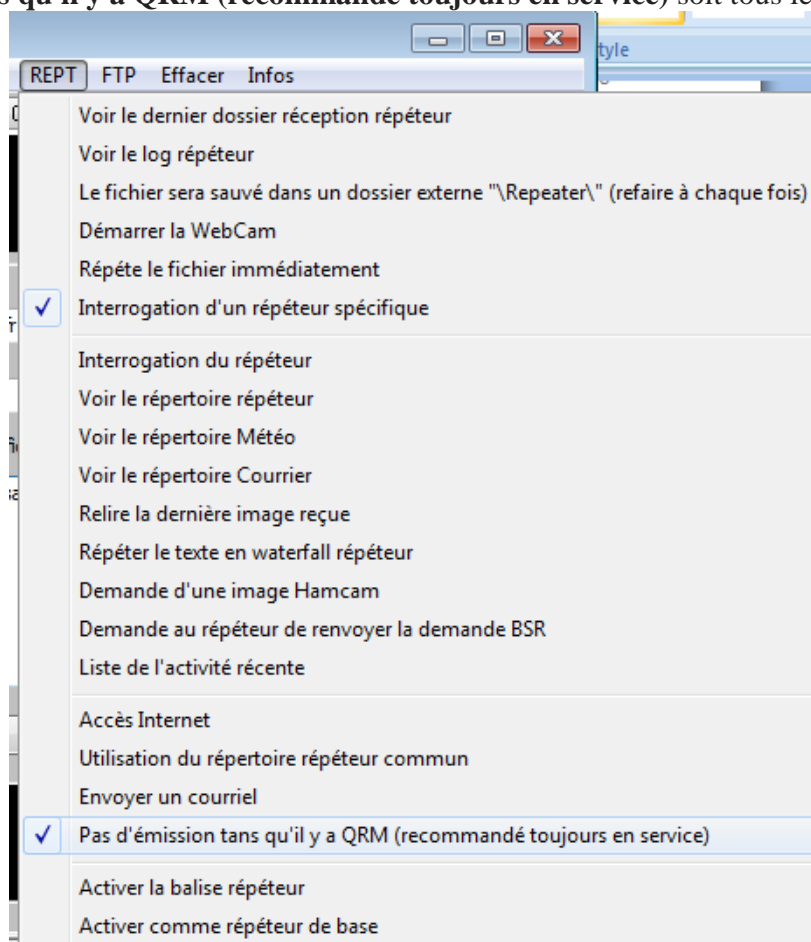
s qu'il y a QRM (recommandé toujours en service) soit tous le

tyle

REPT FTP Effacer Infos

Voir le dernier dossier réception répéteur
Voir le log répéteur
Le fichier sera sauvé dans un dossier externe "\Repeater\" (refaire à chaque fois)
Démarrer la WebCam
Répéte le fichier immédiatement
✓ Interrogation d'un répéteur spécifique

Interrogation du répéteur
Voir le répertoire répéteur
Voir le répertoire Météo
Voir le répertoire Courrier
Relire la dernière image reçue
Répéter le texte en waterfall répéteur
Demande d'une image Hamcam
Demande au répéteur de renvoyer la demande BSR
Liste de l'activité récente

Accès Internet
Utilisation du répertoire répéteur commun
Envoyer un courriel
✓ Pas d'émission tans qu'il y a QRM (recommandé toujours en service)

Activer la balise répéteur
Activer comme répéteur de base